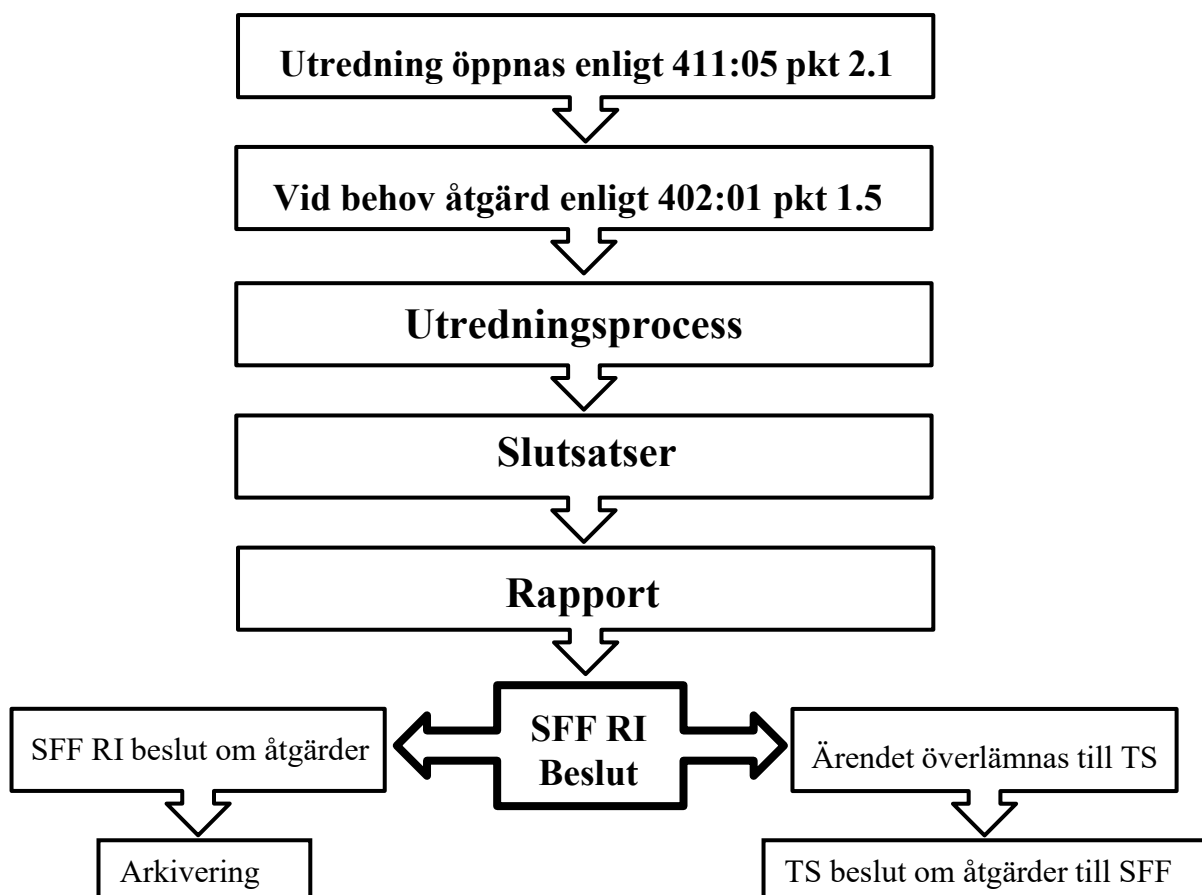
Utredning öppnas enligt 411:05 pkt 2.1

Vid behov åtgärd enligt 402:01 pkt 1.5

Utredningsprocess

Slutsatser

Rapport

SFF RI Beslut

SFF RI beslut om åtgärder

Arkivering

Ärendet överlämnas till TS

TS beslut om åtgärder till SFF